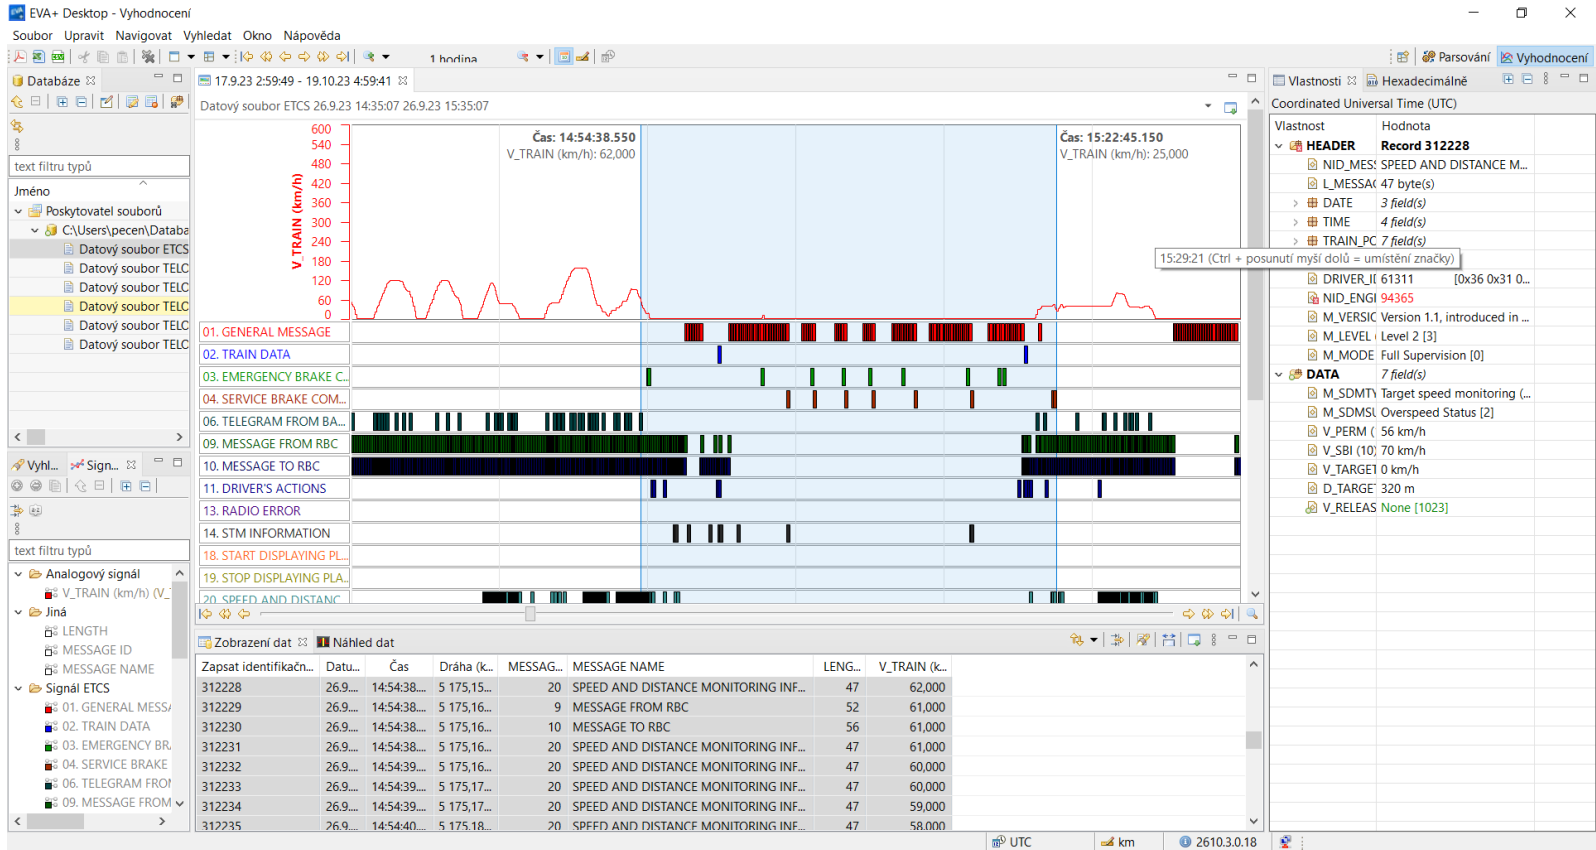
EVA+ Desktop - Vyhodnocení

Soubor Upravit Navigovat Vyhledat Okno Nápověda

1 hodina

Parsování Vyhodnocení

Databáze

text filtru typů

Jméno

Poskytovatel souborů

C:\Users\pecen\Databa

Datový soubor ETCS
Datový soubor TELC
Datový soubor TELC
Datový soubor TELC
Datový soubor TELC
Datový soubor TELC

Vyhl... Sign...

text filtru typů

Analogový signál
V_TRAIN (km/h) (V_
Jiná
LENGTH
MESSAGE ID
MESSAGE NAME
Signál ETCS
01. GENERAL MESSA
02. TRAIN DATA
03. EMERGENCY BR
04. SERVICE BRAKE
06. TELEGRAM FROI
09. MESSAGE FROM

17.9.23 2:59:49 - 19.10.23 4:59:41

Datový soubor ETCS 26.9.23 14:35:07 26.9.23 15:35:07

V_TRAIN (km/h)
600
540
480
420
360
300
240
180
120
60
0

Čas: 14:54:38.550
V_TRAIN (km/h): 62,000

Čas: 15:22:45.150
V_TRAIN (km/h): 25,000

01. GENERAL MESSAGE
02. TRAIN DATA
03. EMERGENCY BRAKE C...
04. SERVICE BRAKE COM...
06. TELEGRAM FROM BA...
09. MESSAGE FROM RBC
10. MESSAGE TO RBC
11. DRIVER'S ACTIONS
13. RADIO ERROR
14. STM INFORMATION
18. START DISPLAYING PL...
19. STOP DISPLAYING PLA...
20. SPEED AND DISTANC

Zobrazení dat Náhled dat

| Zapsat identifikační... | Datu... | Čas | Dráha (k... | MESSAG... | MESSAGE NAME | LENG... | V_TRAIN (k... |
|---|---|---|---|---|---|---|---|
| 312228 | 26.9.... | 14:54:38.... | 5 175,15... | 20 | SPEED AND DISTANCE MONITORING INF... | 47 | 62,000 |
| 312229 | 26.9.... | 14:54:38.... | 5 175,16... | 9 | MESSAGE FROM RBC | 52 | 61,000 |
| 312230 | 26.9.... | 14:54:38.... | 5 175,16... | 10 | MESSAGE TO RBC | 56 | 61,000 |
| 312231 | 26.9.... | 14:54:38.... | 5 175,16... | 20 | SPEED AND DISTANCE MONITORING INF... | 47 | 61,000 |
| 312232 | 26.9.... | 14:54:39.... | 5 175,16... | 20 | SPEED AND DISTANCE MONITORING INF... | 47 | 60,000 |
| 312233 | 26.9.... | 14:54:39.... | 5 175,17... | 20 | SPEED AND DISTANCE MONITORING INF... | 47 | 60,000 |
| 312234 | 26.9.... | 14:54:39.... | 5 175,17... | 20 | SPEED AND DISTANCE MONITORING INF... | 47 | 59,000 |
| 312235 | 26.9.... | 14:54:40.... | 5 175,18... | 20 | SPEED AND DISTANCE MONITORING INF... | 47 | 58,000 |

Vlastnosti Hexadecimálně

Coordinated Universal Time (UTC)

| Vlastnost | Hodnota |
|---|---|
| HEADER | Record 312228 |
| NID_MESS | SPEED AND DISTANCE M... |
| L_MESSAG | 47 byte(s) |
| DATE | 3 field(s) |
| TIME | 4 field(s) |
| TRAIN_PC | 7 field(s) |
| DRIVER_II | 61311 [0x36 0x31 0... |
| NID_ENGI | 94365 |
| M_VERSIC | Version 1.1, introduced in ... |
| M_LEVEL | Level 2 [3] |
| M_MODE | Full Supervision [0] |
| DATA | 7 field(s) |
| M_SDMTY | Target speed monitoring (... |
| M_SDMSI | Overspeed Status [2] |
| V_PERM ( | 56 km/h |
| V_SBI (10; | 70 km/h |
| V_TARGET | 0 km/h |
| D_TARGE | 320 m |
| V_RELEAS | None [1023] |

15:29:21 (Ctrl + posunutí myší dolů = umístění značky)

UTC km 2610.3.0.18